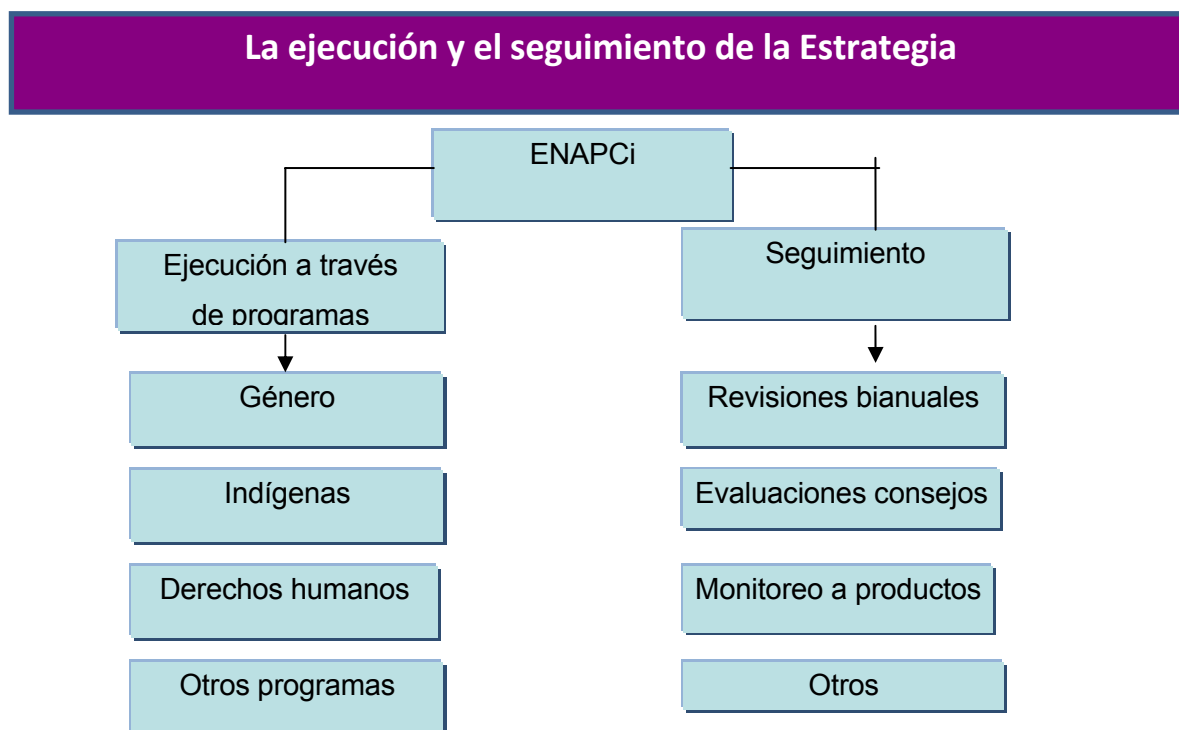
La ejecución y el seguimiento de la Estrategia

ENAPCi

Ejecución a través de programas

Seguimiento

Género

Indígenas

Derechos humanos

Otros programas

Revisiones bianuales

Evaluaciones consejos

Monitoreo a productos

Otros